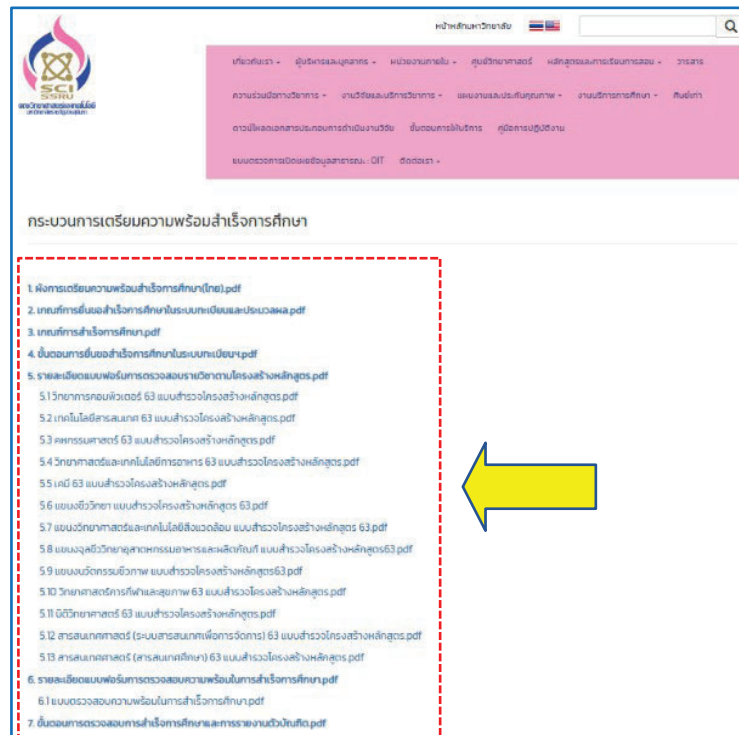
SCI SSRU
คณะวิทยาศาสตร์และเทคโนโลยี มหาวิทยาลัยราชภัฏสวนสุนันทา

หน้าหลักมหาวิทยาลัย

เกี่ยวกับเรา - ผู้บริหารและบุคลากร - หน่วยงานภายใน - ศูนย์วิทยาศาสตร์ หลักสูตรและการเรียนการสอน - วารสาร

ความร่วมมือทางวิชาการ - งานวิจัยและบริการวิชาการ - แผนงานและประกันคุณภาพ - งานบริการการศึกษา - ศิษย์เก่า

ดาวน์โหลดเอกสารประกอบการดำเนินงานวิจัย ขั้นตอนการให้บริการ คู่มือการปฏิบัติงาน

แบบตรวจการเปิดเผยข้อมูลสาธารณะ : OIT ติดต่อเรา -

กระบวนการเตรียมความพร้อมสำเร็จการศึกษา

1. ผังการเตรียมความพร้อมสำเร็จการศึกษา(ไทย).pdf
2. เกณฑ์การยื่นขอสำเร็จการศึกษาในระบบทะเบียนและประมวลผล.pdf
3. เกณฑ์การสำเร็จการศึกษา.pdf
4. ขั้นตอนการยื่นขอสำเร็จการศึกษาในระบบทะเบียนฯ.pdf
5. รายละเอียดแบบฟอร์มการตรวจสอบรายวิชาตามโครงสร้างหลักสูตร.pdf
5.1 วิทยาการคอมพิวเตอร์ 63 แบบสำรวจโครงสร้างหลักสูตร.pdf
5.2 เทคโนโลยีสารสนเทศ 63 แบบสำรวจโครงสร้างหลักสูตร.pdf
5.3 คหกรรมศาสตร์ 63 แบบสำรวจโครงสร้างหลักสูตร.pdf
5.4 วิทยาศาสตร์และเทคโนโลยีการอาหาร 63 แบบสำรวจโครงสร้างหลักสูตร.pdf
5.5 เคมี 63 แบบสำรวจโครงสร้างหลักสูตร.pdf
5.6 แขนงชีววิทยา แบบสำรวจโครงสร้างหลักสูตร 63.pdf
5.7 แขนงวิทยาศาสตร์และเทคโนโลยีสิ่งแวดล้อม แบบสำรวจโครงสร้างหลักสูตร 63.pdf
5.8 แขนงจุลชีววิทยาอุตสาหกรรมอาหารและผลิตภัณฑ์ แบบสำรวจโครงสร้างหลักสูตร63.pdf
5.9 แขนงนวัตกรรมชีวภาพ แบบสำรวจโครงสร้างหลักสูตร63.pdf
5.10 วิทยาศาสตร์การกีฬาและสุขภาพ 63 แบบสำรวจโครงสร้างหลักสูตร.pdf
5.11 นิติวิทยาศาสตร์ 63 แบบสำรวจโครงสร้างหลักสูตร.pdf
5.12 สารสนเทศศาสตร์ (ระบบสารสนเทศเพื่อการจัดการ) 63 แบบสำรวจโครงสร้างหลักสูตร.pdf
5.13 สารสนเทศศาสตร์ (สารสนเทศศึกษา) 63 แบบสำรวจโครงสร้างหลักสูตร.pdf
6. รายละเอียดแบบฟอร์มการตรวจสอบความพร้อมในการสำเร็จการศึกษา.pdf
6.1 แบบตรวจสอบความพร้อมในการสำเร็จการศึกษา.pdf
7. ขั้นตอนการตรวจสอบการสำเร็จการศึกษาและการรายงานตัวบัณฑิต.pdf